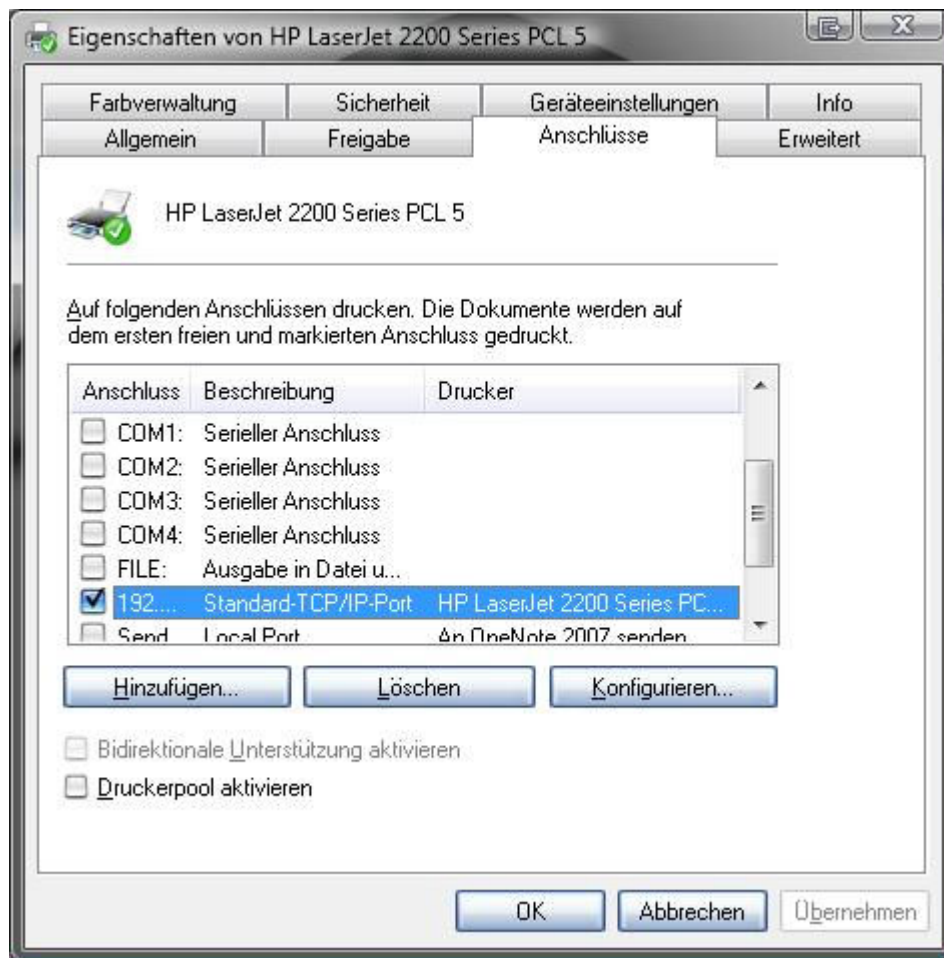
Eigenschaften von HP LaserJet 2200 Series PCL 5

Farbverwaltung | Sicherheit | Geräteeinstellungen | Info
Allgemein | Freigabe | Anschlüsse | Erweitert

HP LaserJet 2200 Series PCL 5

Auf folgenden Anschlüssen drucken. Die Dokumente werden auf dem ersten freien und markierten Anschluss gedruckt.

| Anschluss | Beschreibung | Drucker |
|---|---|---|
| COM1: | Serieller Anschluss | |
| COM2: | Serieller Anschluss | |
| COM3: | Serieller Anschluss | |
| COM4: | Serieller Anschluss | |
| FILE: | Ausgabe in Datei u... | |
| 192.... | Standard-TCP/IP-Port | HP LaserJet 2200 Series PC... |
| Send | Local Port | An OneNote 2007 senden |

Hinzufügen... | Löschen | Konfigurieren...

Bidirektionale Unterstützung aktivieren
Druckerpool aktivieren

OK | Abbrechen | Übernehmen